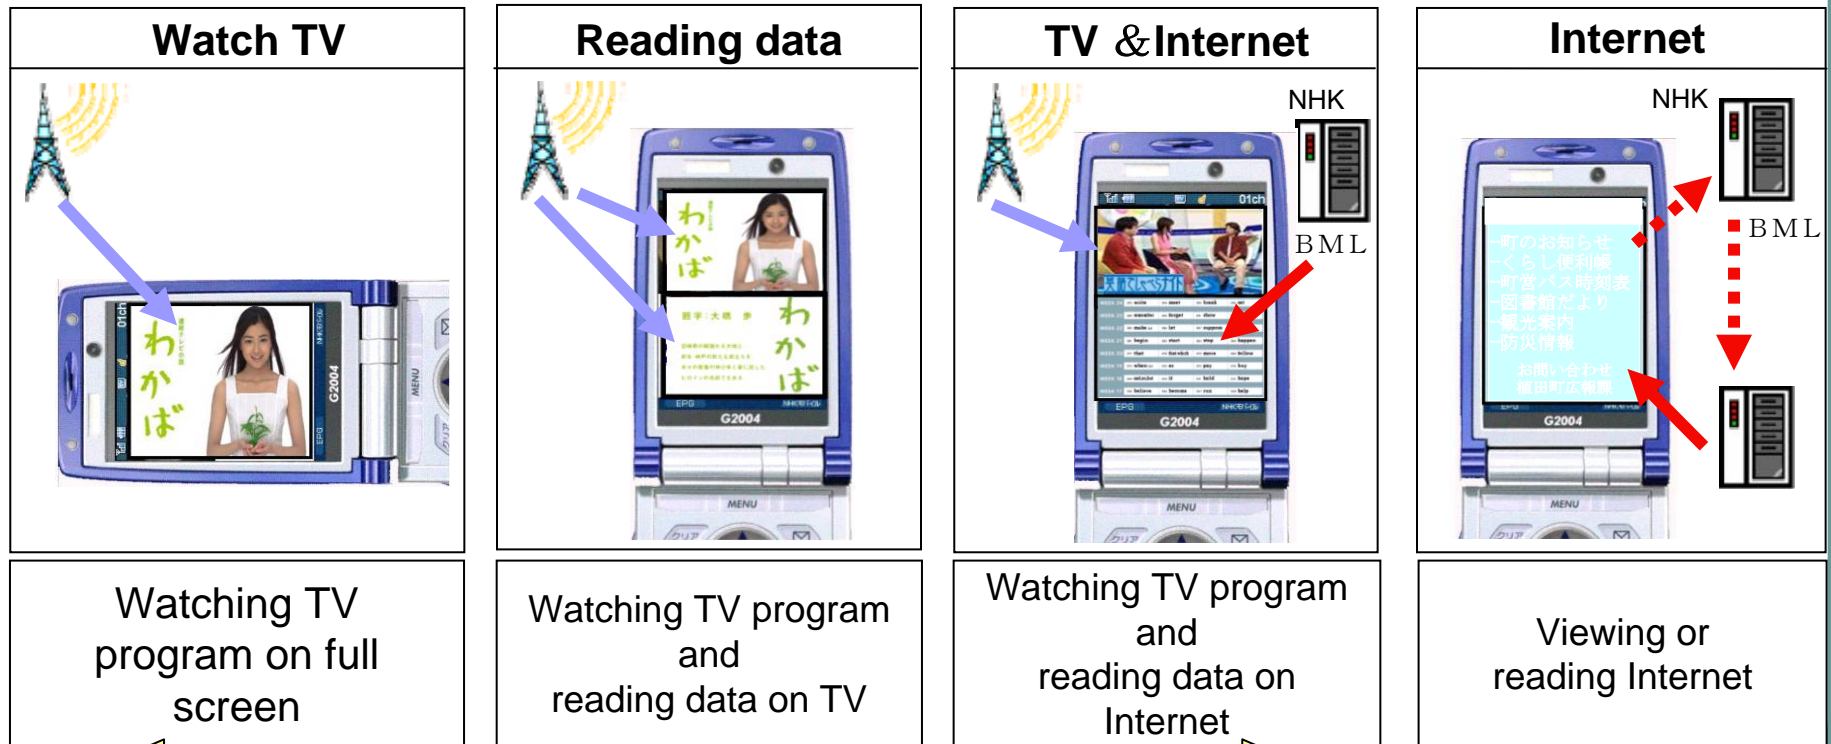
| Watch TV | Reading data | TV &Internet | Internet |
|---|---|---|---|
| Watching TV program on full screen | Watching TV program and reading data on TV | Watching TV program and reading data on Internet | Viewing or reading Internet |

01ch
わかば
G2004
MENU
EPG
わかば
G2004
MENU
NHK
BML
01ch
EPG
G2004
MENU
NHK
BML
-町のお知らせ
-くらし便利帳
-町営バス時刻表
-図書館だより
-観光案内
-防災情報
お問い合わせ
G2004
MENU